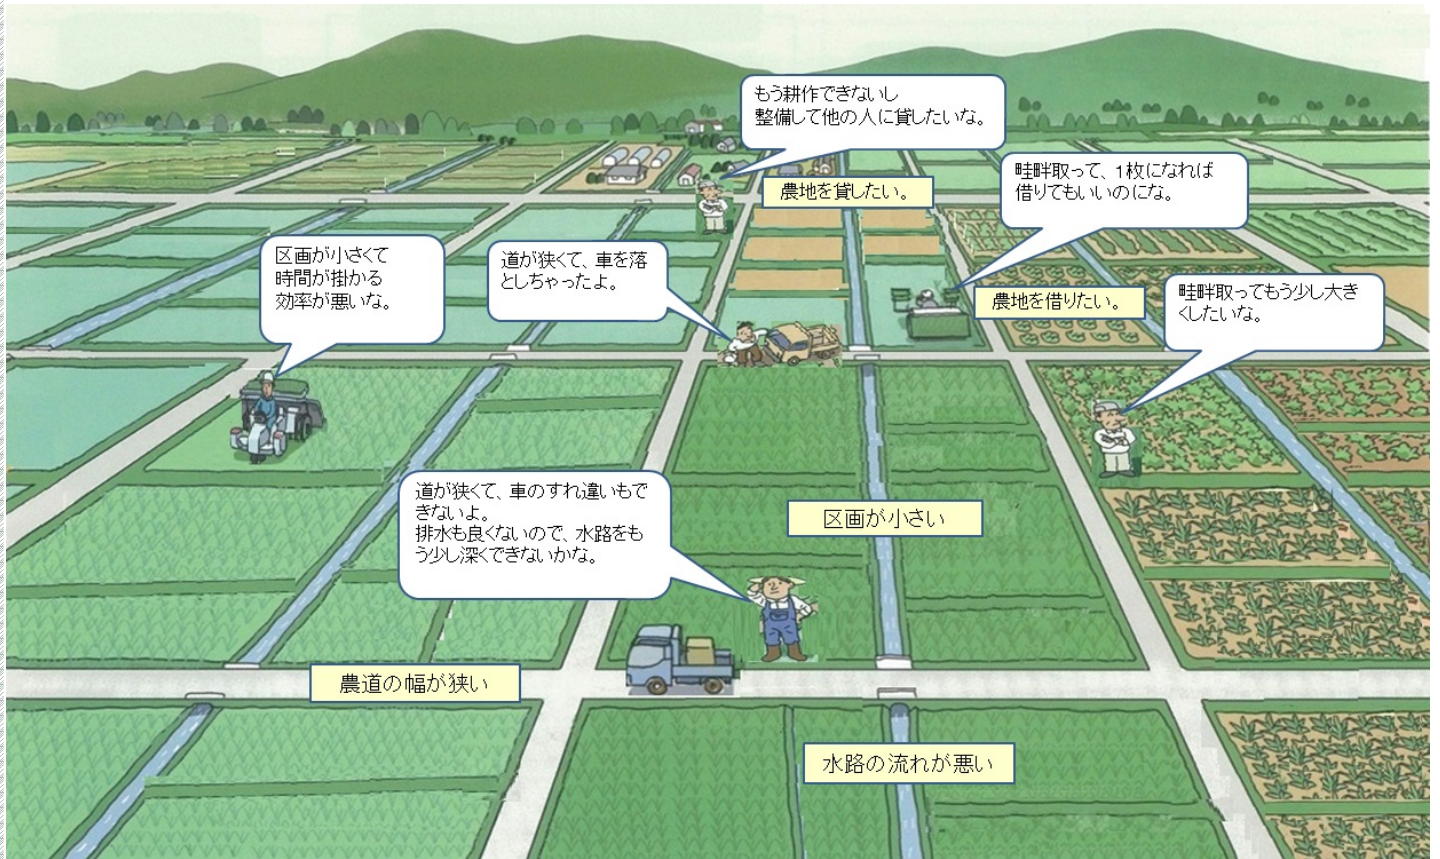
もう耕作できないし
整備して他の人に貸したいな。

農地を貸したい。

畦畔取って、1枚になれば
借りてもいいのにな。

区画が小さくて
時間が掛かる
効率が悪いな。

道が狭くて、車を落としちゃったよ。

農地を借りたい。

畦畔取ってもう少し大きくしたいな。

道が狭くて、車のすれ違いもできないよ。
排水も良くないので、水路をもう少し深くできないかな。

区画が小さい

農道の幅が狭い

水路の流れが悪い